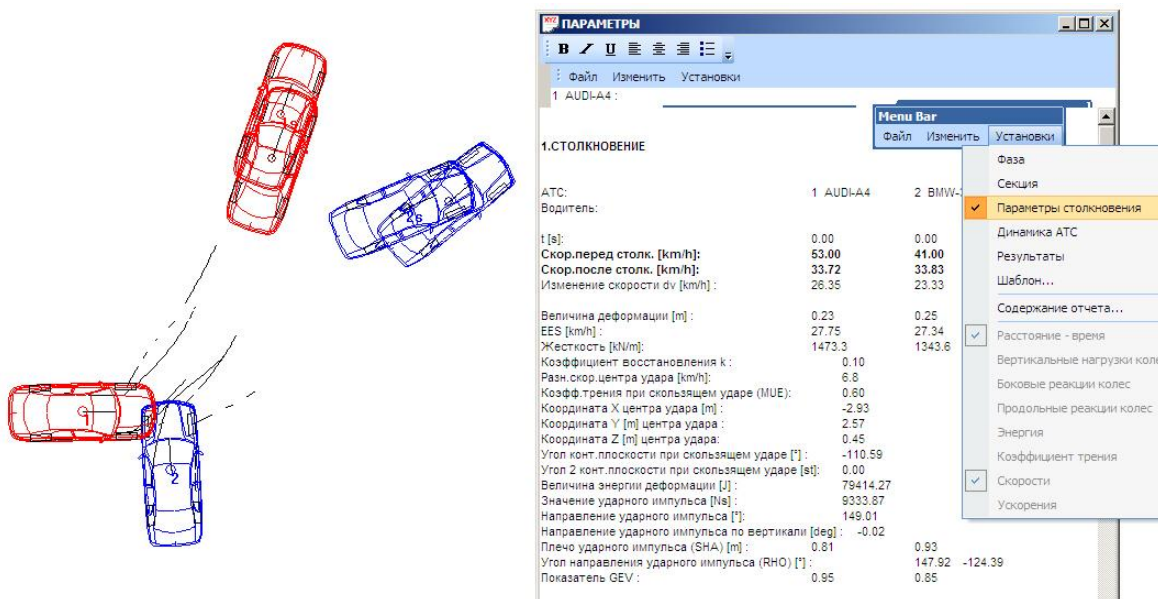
1

2s

1

2

ПАРАМЕТРЫ

B I U

Файл Изменить Установки

1 AUDI-A4 :

Menu Bar

Файл Изменить Установки

1.СТОЛКНОВЕНИЕ

Фаза
Секция
Параметры столкновения
Динамика АТС
Результаты
Шаблон...
Содержание отчета...
Расстояние - время
Вертикальные нагрузки колес
Боковые реакции колес
Продольные реакции колес
Энергия
Коэффициент трения
Скорости
Ускорения

АТС: 1 AUDI-A4 2 BMW-
Водитель:

t [s]: 0.00 0.00
Скор.перед столк. [km/h]: 53.00 41.00
Скор.после столк. [km/h]: 33.72 33.83
Изменение скорости dv [km/h] : 26.35 23.33

Величина деформации [m] : 0.23 0.25
EES [km/h] : 27.75 27.34
Жесткость [kN/m]: 1473.3 1343.6
Коэффициент восстановления k : 0.10
Разн.скор.центра удара [km/h]: 6.8
Коэфф.трения при скользящем ударе (MUE): 0.60
Координата X центра удара [m] : -2.93
Координата Y [m] центра удара : 2.57
Координата Z [m] центра удара: 0.45
Угол конт.плоскости при скользящем ударе [°] : -110.59
Угол 2 конт.плоскости при скользящем ударе [st]: 0.00
Величина энергии деформации [J] : 79414.27
Значение ударного импульса [Ns] : 9333.87
Направление ударного импульса [°]: 149.01
Направление ударного импульса по вертикали [deg] : -0.02
Плечо ударного импульса (SHA) [m] : 0.81 0.93
Угол направления ударного импульса (RHO) [°] : 147.92 -124.39
Показатель GEV : 0.95 0.85